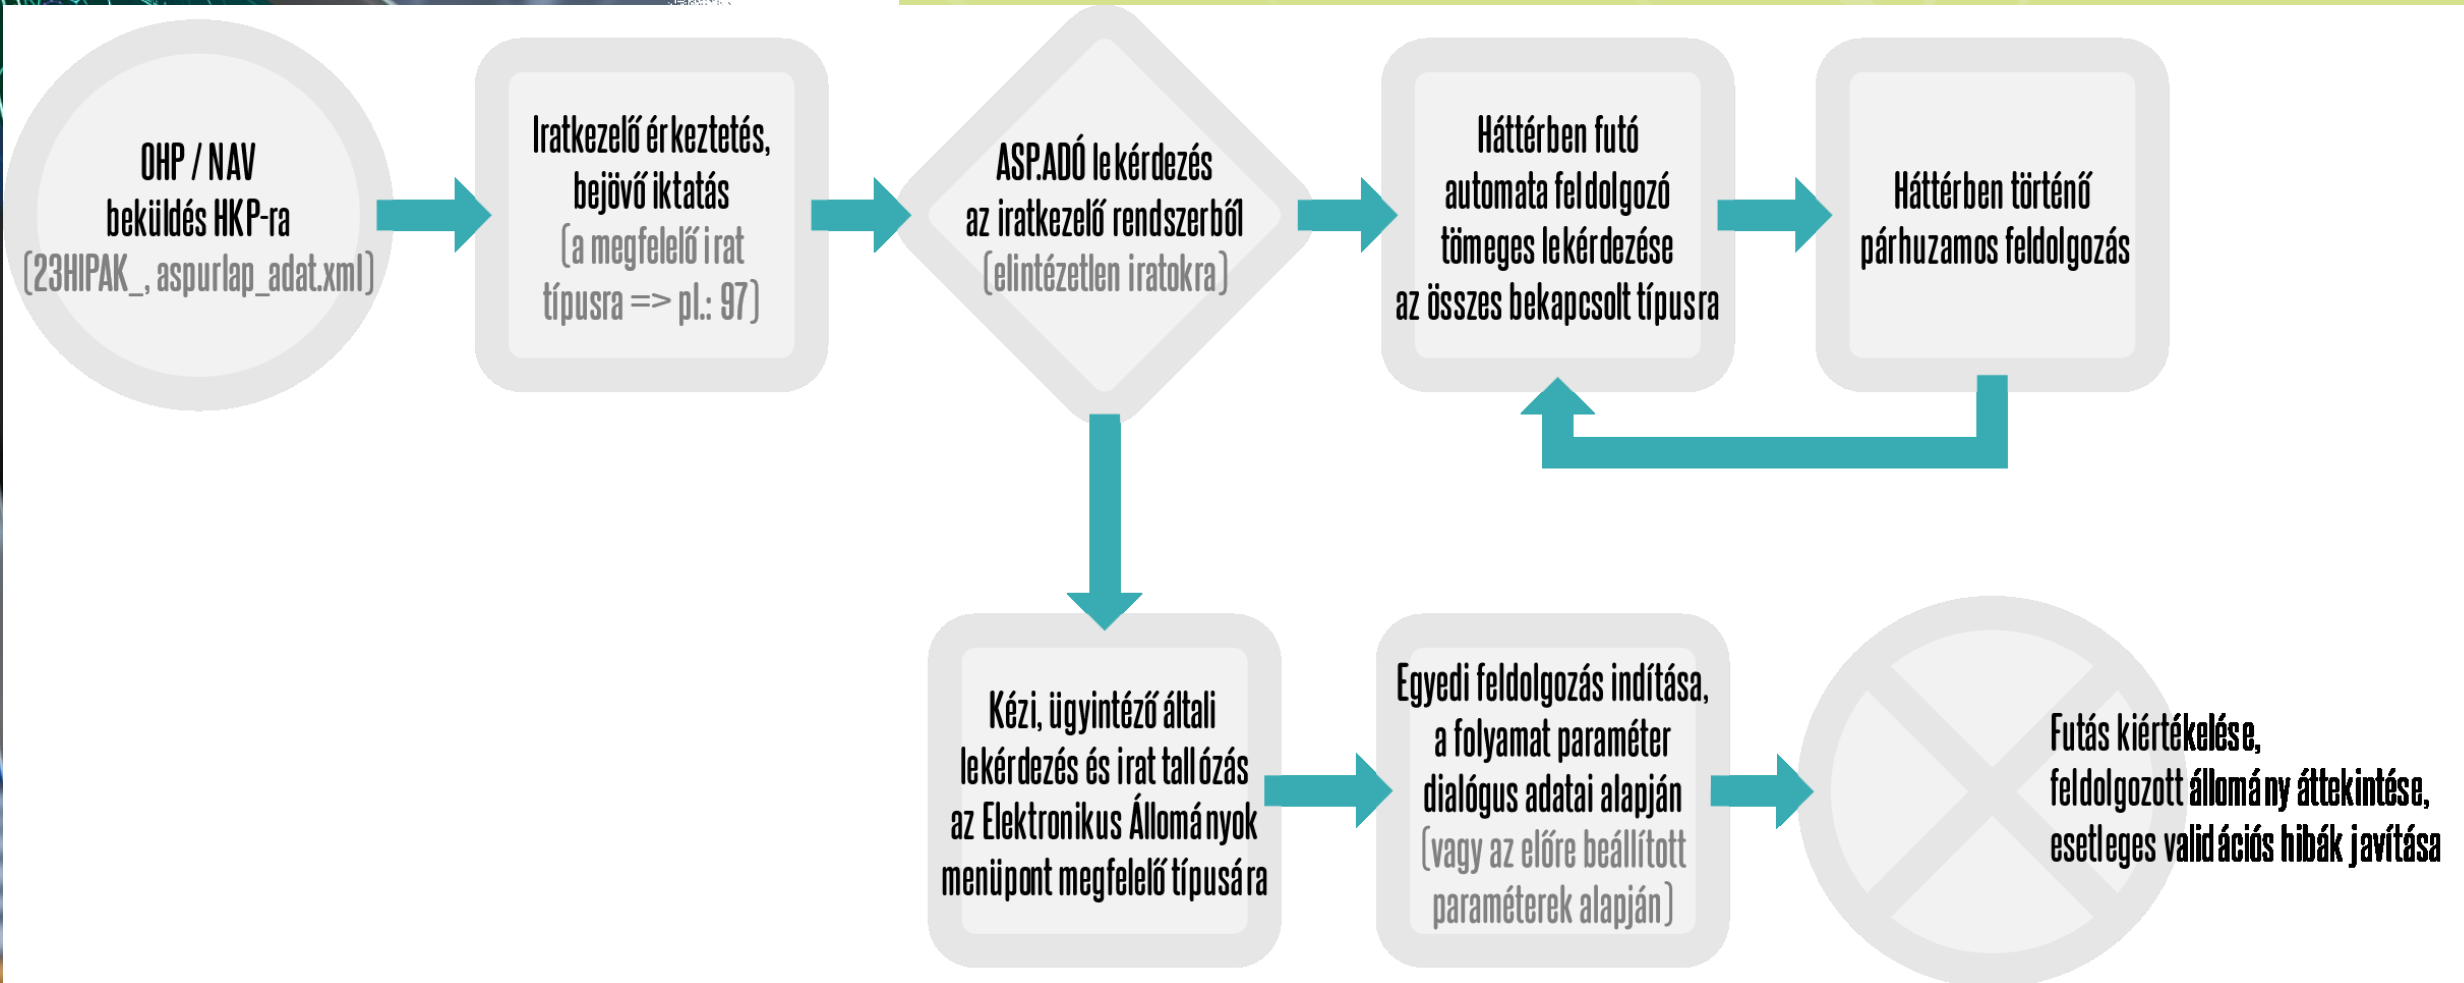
OHP / NAV beküldés HKP-ra (23HIPAK_, aspurlap_adat.xml)

Iratkezelő érkeztetés, bejövő iktatás (a megfelelő irat típusra => pl.: 97)

ASP.ADÓ lekérdezés az iratkezelő rendszerből (elintézetlen iratokra)

Háttérben futó automata feldolgozó tömeges lekérdezése az összes bekapcsolt típusra

Háttérben történő párhuzamos feldolgozás

Kézi, ügyintéző általi lekérdezés és irat tallózás az Elektronikus Állományok menüpont megfelelő típusára

Egyedi feldolgozás indítása, a folyamat paraméter dialógus adatai alapján (vagy az előre beállított paraméterek alapján)

Futás kiértékelése, feldolgozott állomány áttekintése, esetleges validációs hibák javítása